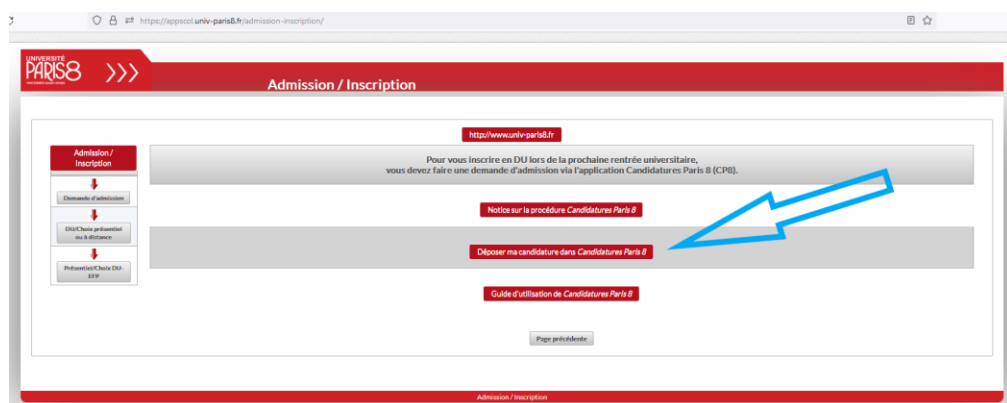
https://appscol.univ-paris8.fr/admission-inscription/

UNIVERSITÉ PARIS 8

Admission / Inscription

http://www.univ-paris8.fr

Admission / Inscription

Demande d'admission

DU/Choix présentiel ou à distance

Présentiel/Choix DU-EFP

Pour vous inscrire en DU lors de la prochaine rentrée universitaire, vous devez faire une demande d'admission via l'application Candidatures Paris 8 (CP8).

Notice sur la procédure Candidatures Paris 8

Déposer ma candidature dans Candidatures Paris 8

Guide d'utilisation de Candidatures Paris 8

Page précédente

Admission / Inscription